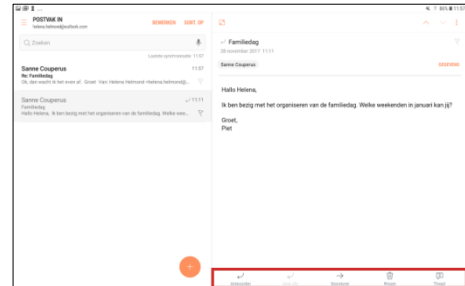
POSTVAK IN
helena.helmond@postbob.com
BEWERKEN
SORT. OP

Q Zoeken

Laatste synchronisatie: 11:57

Sanne Couperus
11:57
Re: Familiedag
Ok, dan wacht ik het even af. Groet. Van: Helena Helmond helena.helmond@...

Sanne Couperus
11:11
Familiedag
Hallo Helena, Ik ben bezig met het organiseren van de familiedag. Welke wee...

Familiedag
28 november 2017 11:11

Sanne Couperus
DETAILS

Hallo Helena,

Ik ben bezig met het organiseren van de familiedag. Welke weekenden in januari kan jij?

Groet,
Piet

Antwoorden
Allen antw.
Doorsturen
Wissen
Thread